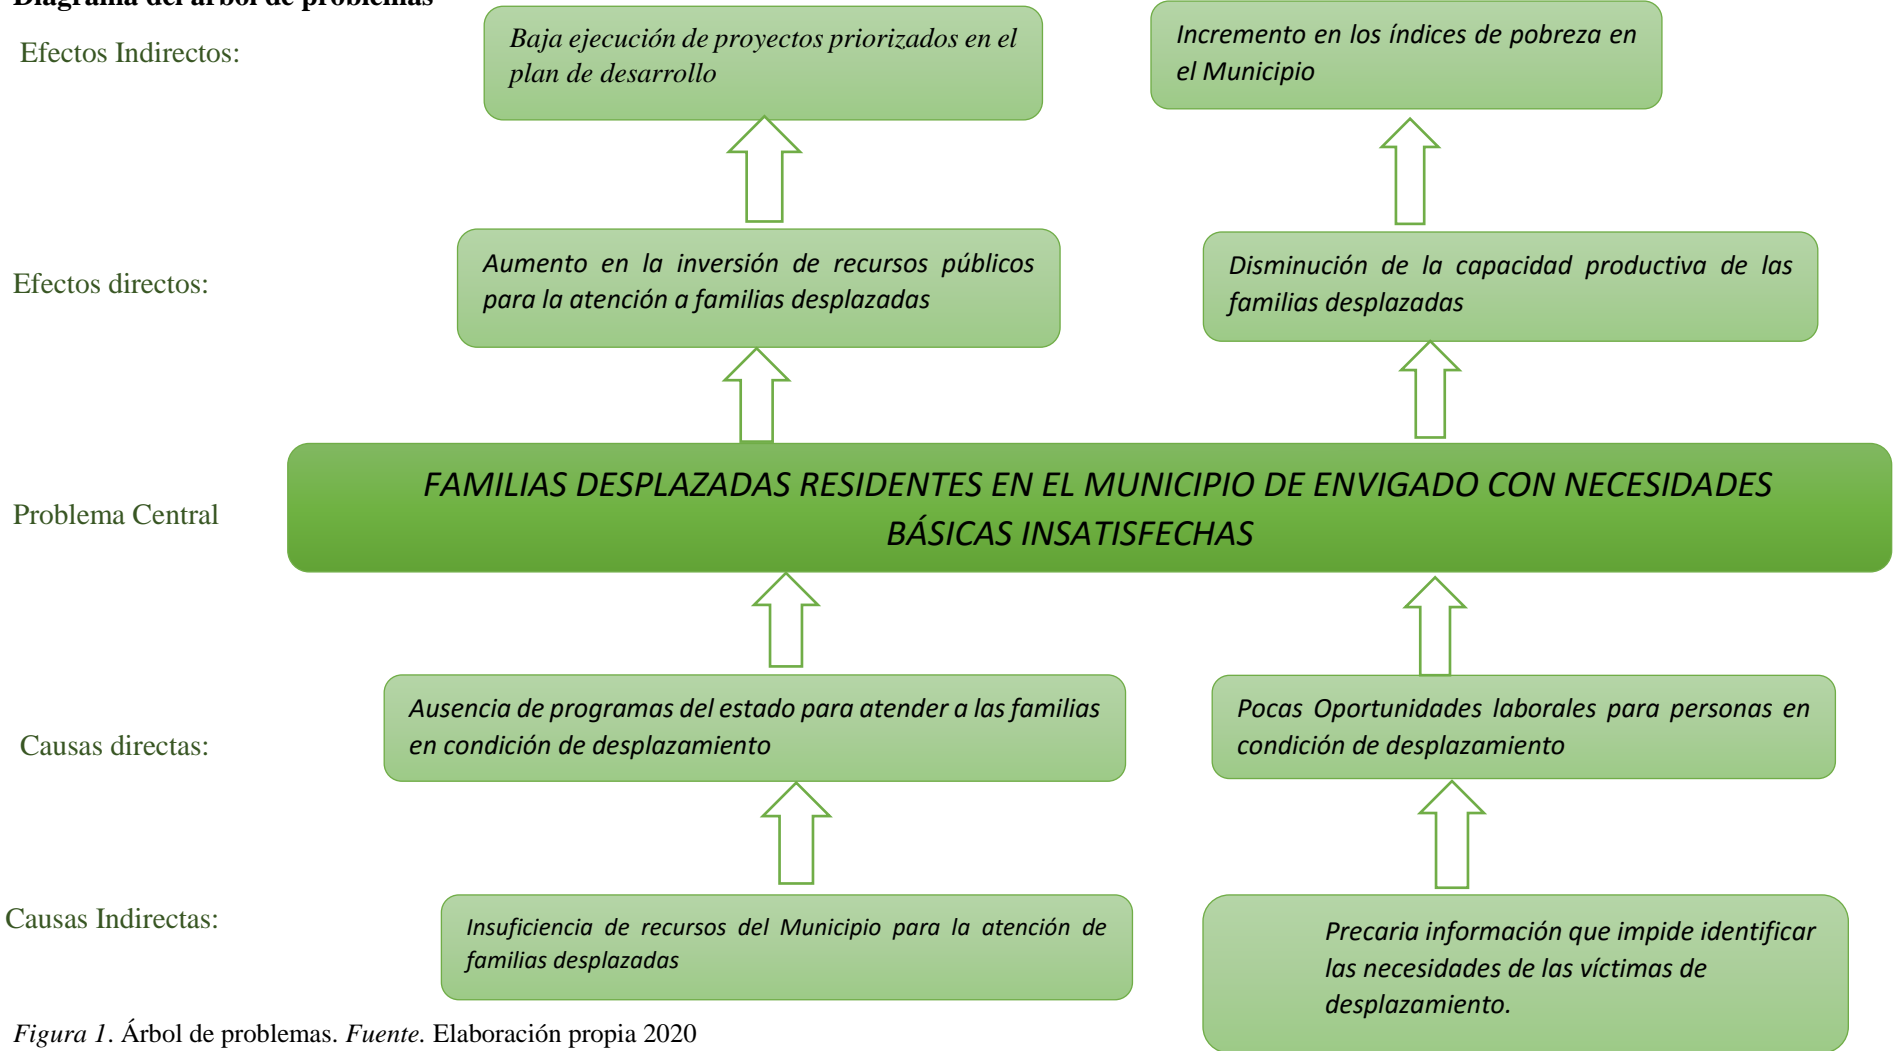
Diagrama del árbol de problemas

Efectos Indirectos:

Baja ejecución de proyectos priorizados en el plan de desarrollo

Incremento en los índices de pobreza en el Municipio

Efectos directos:

Aumento en la inversión de recursos públicos para la atención a familias desplazadas

Disminución de la capacidad productiva de las familias desplazadas

Problema Central

FAMILIAS DESPLAZADAS RESIDENTES EN EL MUNICIPIO DE ENVIGADO CON NECESIDADES BÁSICAS INSATISFECHAS

Causas directas:

Ausencia de programas del estado para atender a las familias en condición de desplazamiento

Pocas Oportunidades laborales para personas en condición de desplazamiento

Causas Indirectas:

Insuficiencia de recursos del Municipio para la atención de familias desplazadas

Precaria información que impide identificar las necesidades de las víctimas de desplazamiento.

Figura 1. Árbol de problemas. Fuente. Elaboración propia 2020